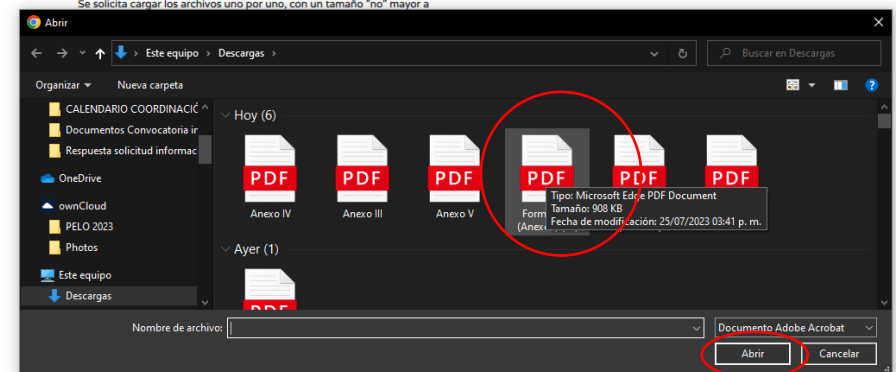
Se solicita cargar los archivos uno por uno, con un tamaño "no" mayor a

Abrir

Este equipo > Descargas >

Buscar en Descargas

Organizar ▾ Nueva carpeta

CALENDARIO COORDINACIÓ
Documentos Convocatoria ir
Respuesta solicitud informac
OneDrive
ownCloud
PELO 2023
Photos
Este equipo
Descargas

Hoy (6)

PDF
Anexo IV

PDF
Anexo III

PDF
Anexo V

PDF
Form
(Anex

PDF

PDF

Tipo: Microsoft Edge PDF Document
Tamaño: 908 KB
Fecha de modificación: 25/07/2023 03:41 p. m.

Ayer (1)

Nombre de archivo:

Documento Adobe Acrobat

Abrir

Cancelar